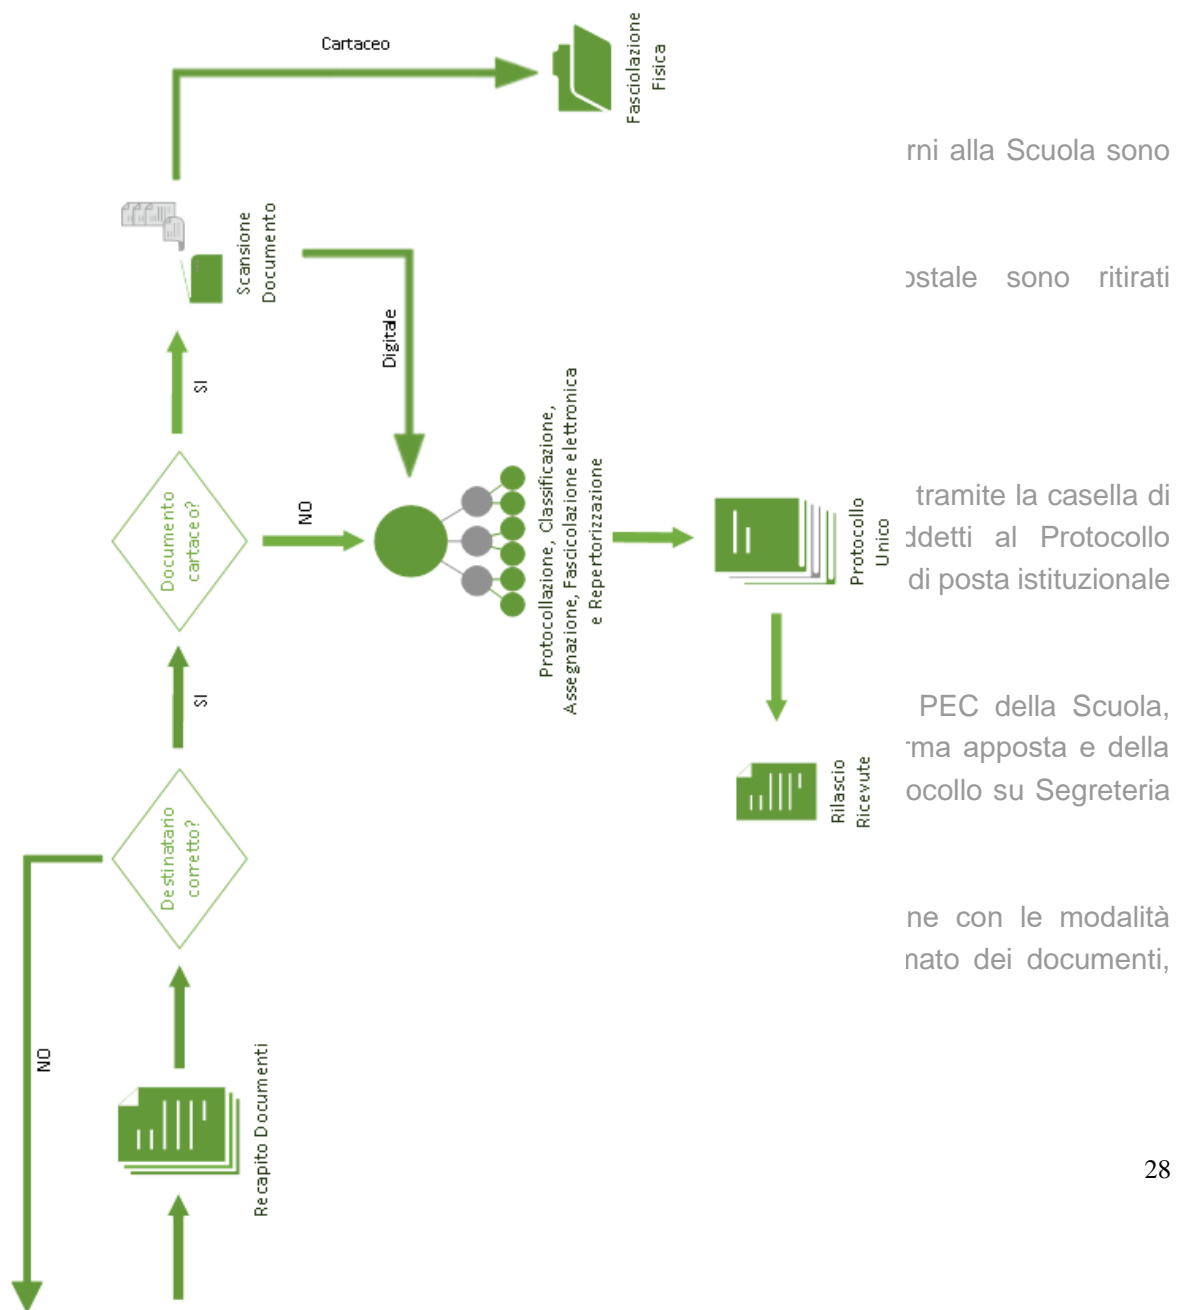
Cartaceo

Fasciolazione Fisica

rni alla Scuola sono

Scansione Documento

ɔstale sono ritirati

Digitale

SI

Documento cartaceo?

NO

Protocollazione, Classificazione, Assegnazione, Fascicolazione elettronica e Repertorizzazione

tramite la casella di
ddetti al Protocollo
di posta istituzionale

Protocollo Unico

SI

PEC della Scuola,
rma apposta e della
ocollo su Segreteria

Rilascio Ricevute

Destinatario corretto?

ne con le modalità
nato dei documenti,

NO

Recapito Documenti

28